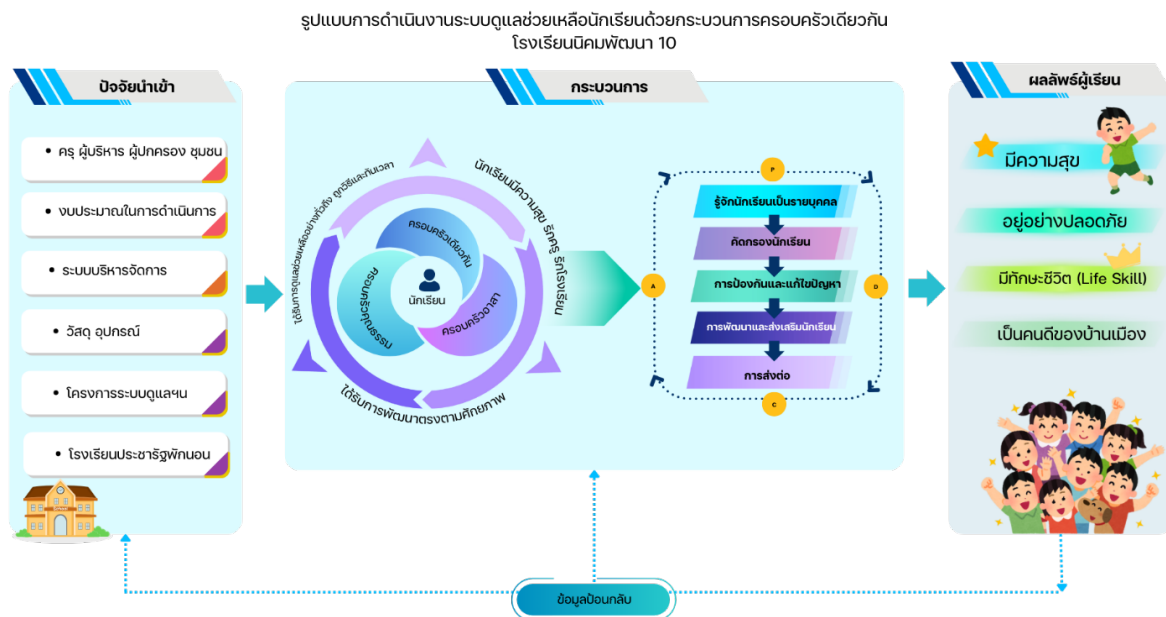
รูปแบบการดำเนินงานระบบดูแลช่วยเหลือนักเรียนด้วยกระบวนการครอบครัวเดียวกัน
โรงเรียนนิคมพัฒนา 10

ปัจจัยนำเข้า

• ครู ผู้บริหาร ผู้ปกครอง ชุมชน

• งบประมาณในการดำเนินการ

• ระบบบริหารจัดการ

• วัสดุ อุปกรณ์

• โครงการระบบดูแลฯ

• โรงเรียนประชารัฐพักนอน

กระบวนการ

ได้รับการดูแลช่วยเหลืออย่างทั่วถึง ถูกวิธีและทันเวลา

นักเรียนมีความสุข รักครู รักโรงเรียน

ได้รับการพัฒนาตรงตามศักยภาพ

ครอบครัวเดียวกัน

ครอบครัวคุณธรรม

ครอบครัวอาสา

นักเรียน

P

A

D

C

รู้จักนักเรียนเป็นรายบุคคล

คัดกรองนักเรียน

การป้องกันและแก้ไขปัญหา

การพัฒนาและส่งเสริมนักเรียน

การส่งต่อ

ผลลัพธ์ผู้เรียน

มีความสุข

อยู่อย่างปลอดภัย

มีทักษะชีวิต (Life Skill)

เป็นคนดีของบ้านเมือง

ข้อมูลป้อนกลับ